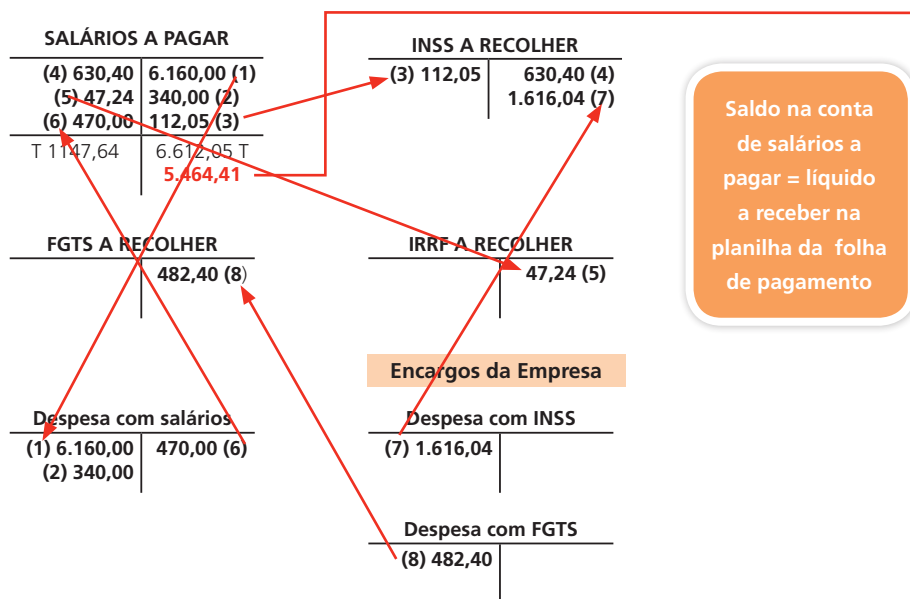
SALÁRIOS A PAGAR

| | |
|---|---|
| (4) 630,40 | 6.160,00 (1) |
| (5) 47,24 | 340,00 (2) |
| (6) 470,00 | 112,05 (3) |
| T 1147,64 | 6.612,05 T |
| | 5.464,41 |

INSS A RECOLHER

| | |
|---|---|
| (3) 112,05 | 630,40 (4) |
| | 1.616,04 (7) |

Saldo na conta de salários a pagar = líquido a receber na planilha da folha de pagamento

FGTS A RECOLHER

| | |
|---|---|
| | 482,40 (8) |

IRRF A RECOLHER

| | |
|---|---|
| | 47,24 (5) |

Encargos da Empresa

Despesa com salários

| | |
|---|---|
| (1) 6.160,00 | 470,00 (6) |
| (2) 340,00 | |

Despesa com INSS

| | |
|---|---|
| (7) 1.616,04 | |

Despesa com FGTS

| | |
|---|---|
| (8) 482,40 | |